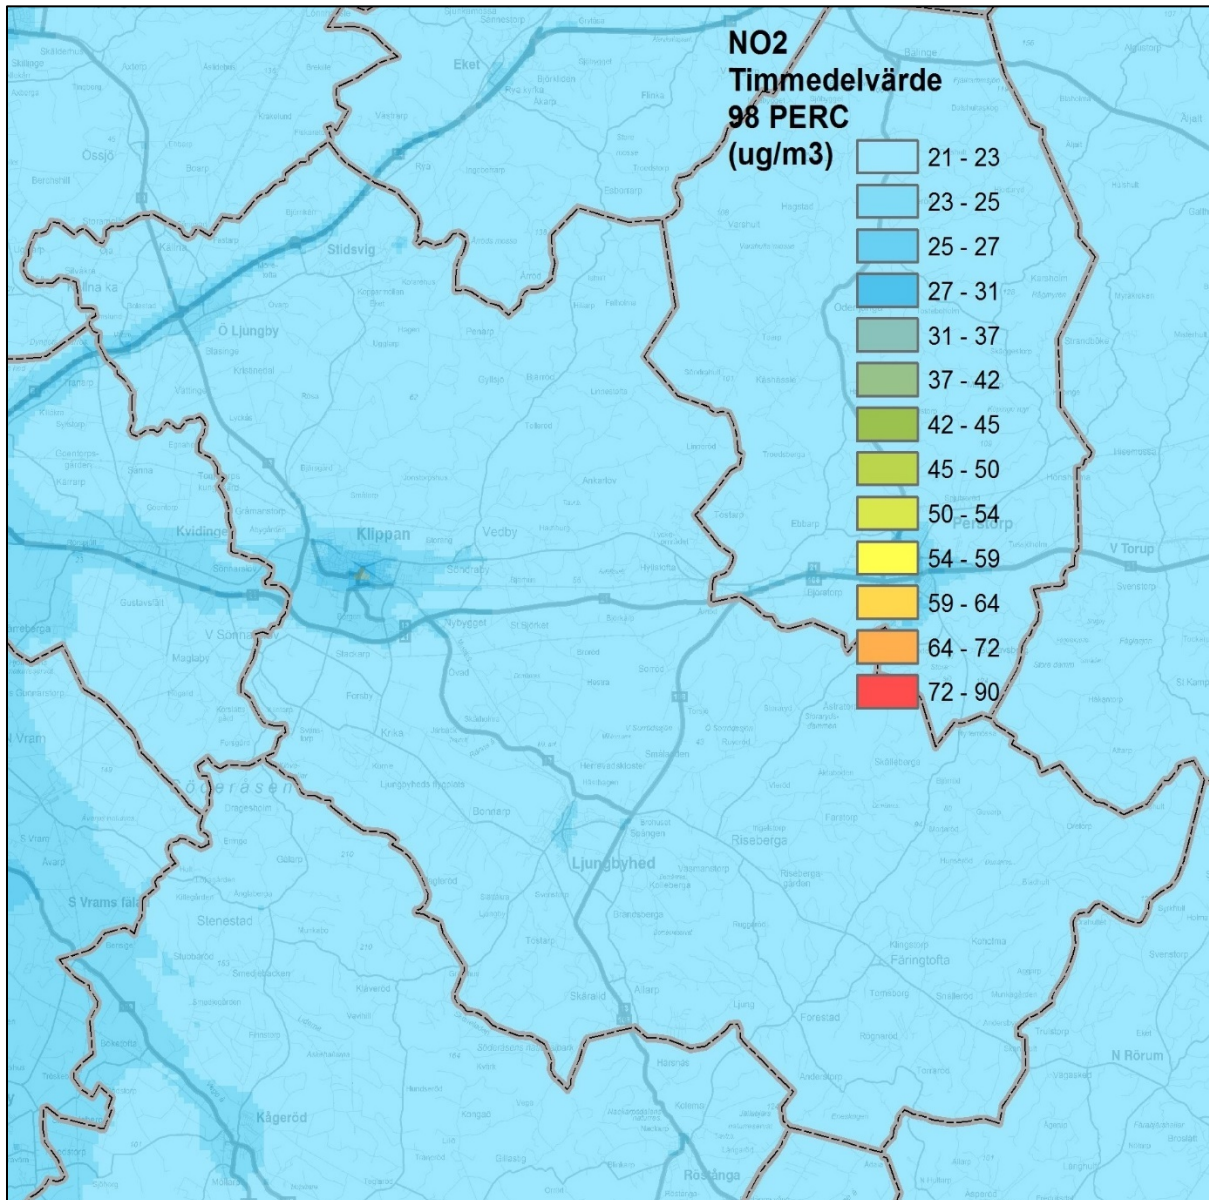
NO2
Timmedelvärde
98 PERC
(ug/m3)

21 - 23
23 - 25
25 - 27
27 - 31
31 - 37
37 - 42
42 - 45
45 - 50
50 - 54
54 - 59
59 - 64
64 - 72
72 - 90

Eket
Össjö
Stidsvig
Ö Ljungby
Kvidinge
Klippan
Vedby
Perstorp
V Torup
V Sonnarp
Ljungbyhed
Riseberga
S Vrams fälad
Stenestad
Färingtofta
N Rörum
Kågeröd
Röstånga
Söderåsen